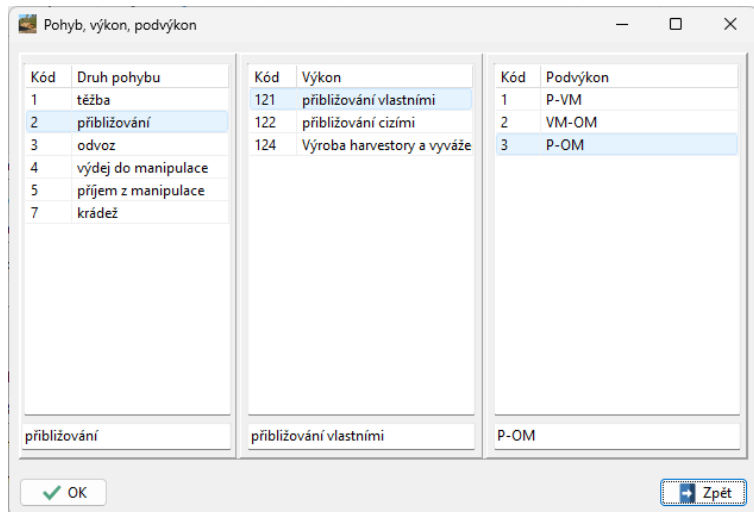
Pohyb, výkon, podvýkon

| Kód | Druh pohybu |
|---|---|
| 1 | těžba |
| 2 | přibližování |
| 3 | odvoz |
| 4 | výdej do manipulace |
| 5 | příjem z manipulace |
| 7 | krádež |

přibližování

| Kód | Výkon |
|---|---|
| 121 | přibližování vlastními |
| 122 | přibližování cizími |
| 124 | Výroba harvestory a vyváže |

přibližování vlastními

| Kód | Podvýkon |
|---|---|
| 1 | P-VM |
| 2 | VM-OM |
| 3 | P-OM |

P-OM

OK

Zpět